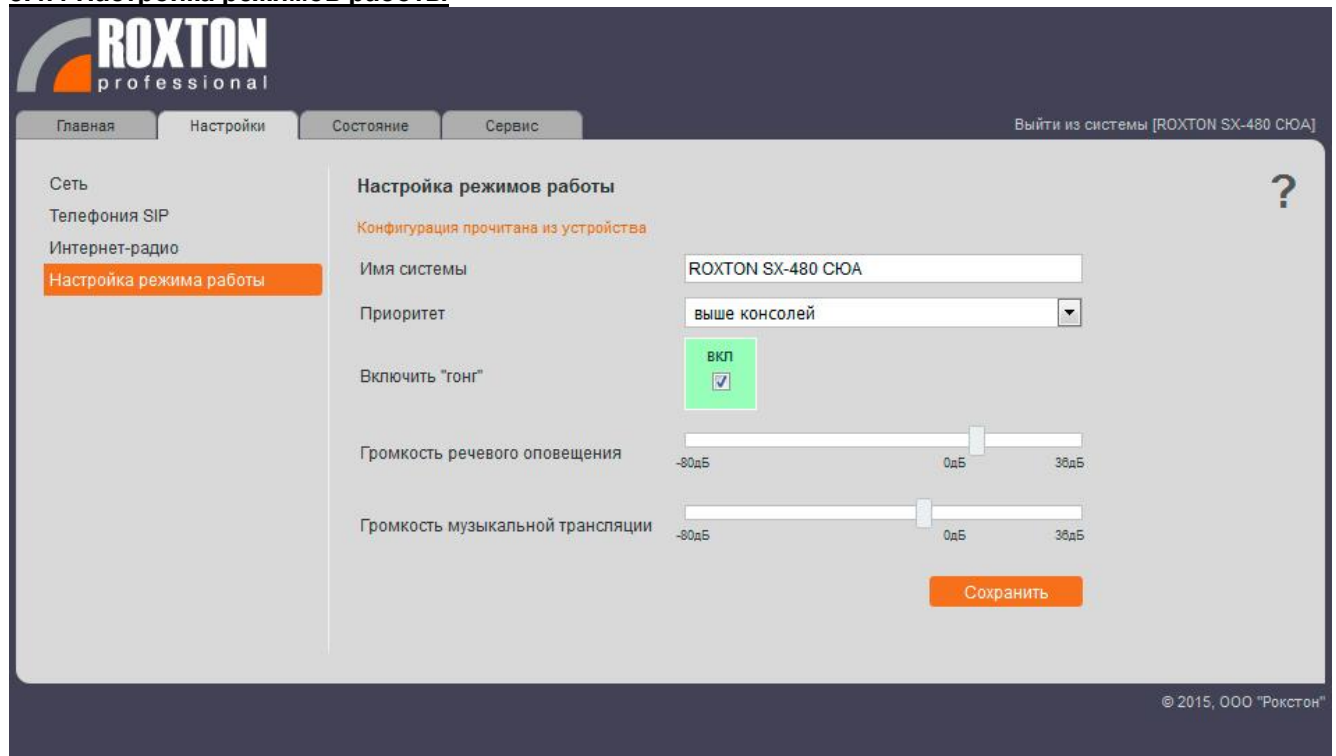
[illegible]

ROXTON
professional

Главная
Настройки
Состояние
Сервис

Выйти из системы [ROXTON SX-480 СЮА]

Сеть
Телефония SIP
Интернет-радио
Настройка режима работы

Настройка режимов работы

?

Конфигурация прочитана из устройства

Имя системы
ROXTON SX-480 СЮА

Приоритет
выше консолей

Включить "гонг"
вкл

Громкость речевого оповещения
-80дБ
0дБ
36дБ

Громкость музыкальной трансляции
-80дБ
0дБ
36дБ

Сохранить

© 2015, ООО "Рокстон"